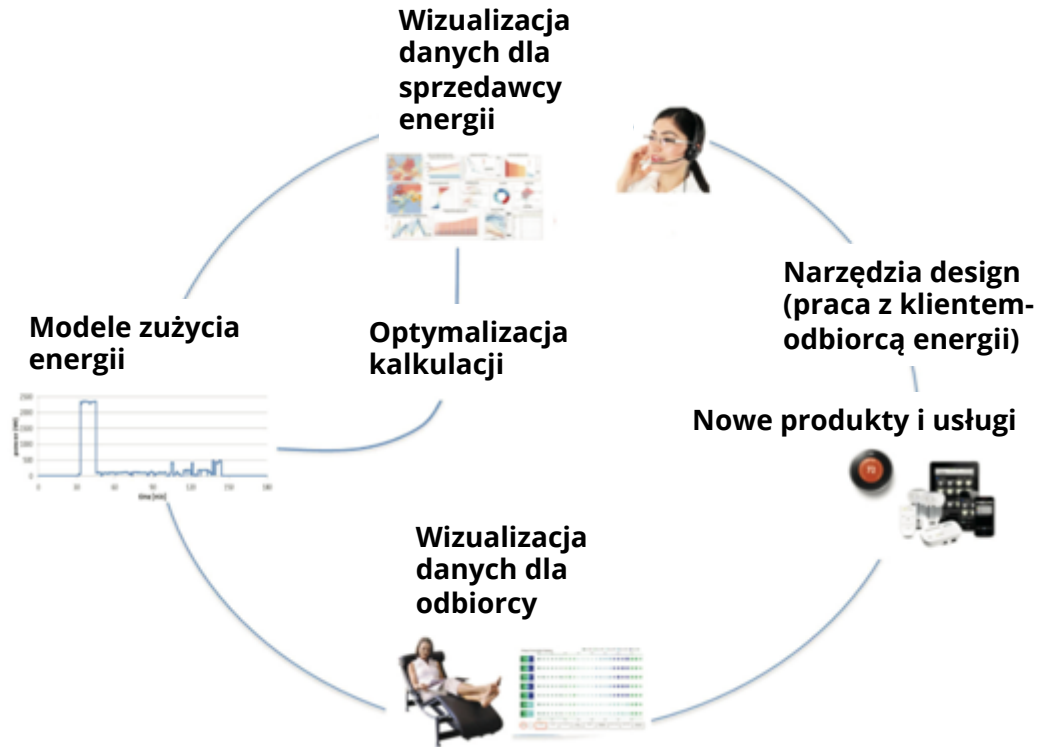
Wizualizacja danych dla sprzedawcy energii

Narzędzia design (praca z klientem-odbiorcą energii)

Modele zużycia energii

Optymalizacja kalkulacji

Nowe produkty i usługi

Wizualizacja danych dla odbiorcy